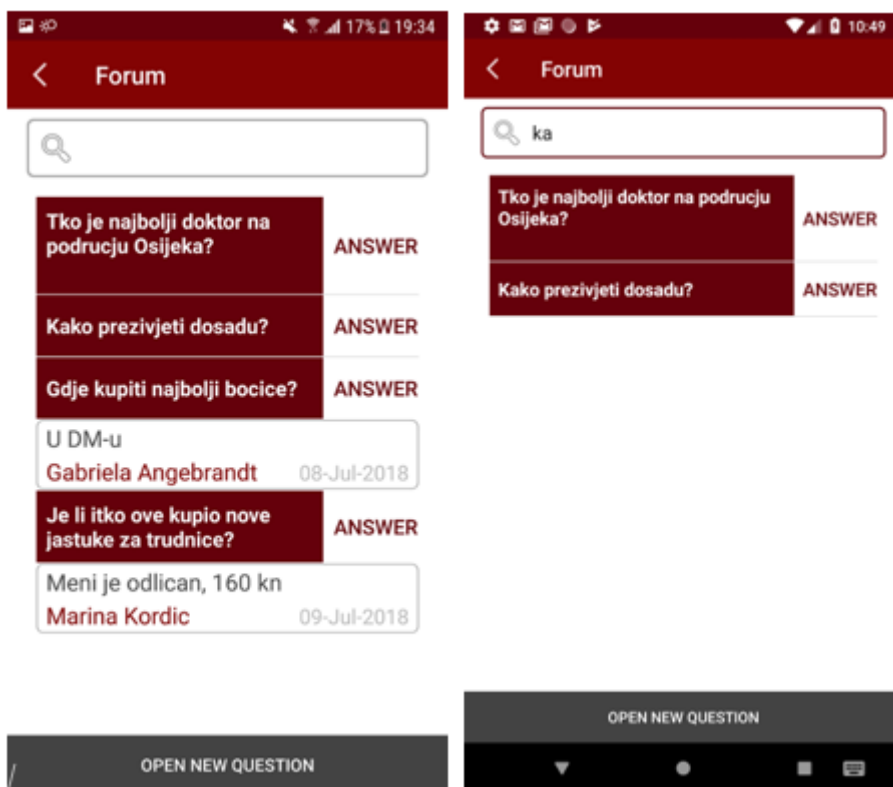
17% 19:34

Forum

Tko je najbolji doktor na podrucju Osijeka?
ANSWER

Kako prezivjeti dosadu?
ANSWER

Gdje kupiti najbolji bocice?
ANSWER

U DM-u
Gabriela Angebrandt 08-Jul-2018

Je li itko ove kupio nove jastuke za trudnice?
ANSWER

Meni je odlican, 160 kn
Marina Kordic 09-Jul-2018

OPEN NEW QUESTION

10:49

Forum

ka

Tko je najbolji doktor na podrucju Osijeka?
ANSWER

Kako prezivjeti dosadu?
ANSWER

OPEN NEW QUESTION